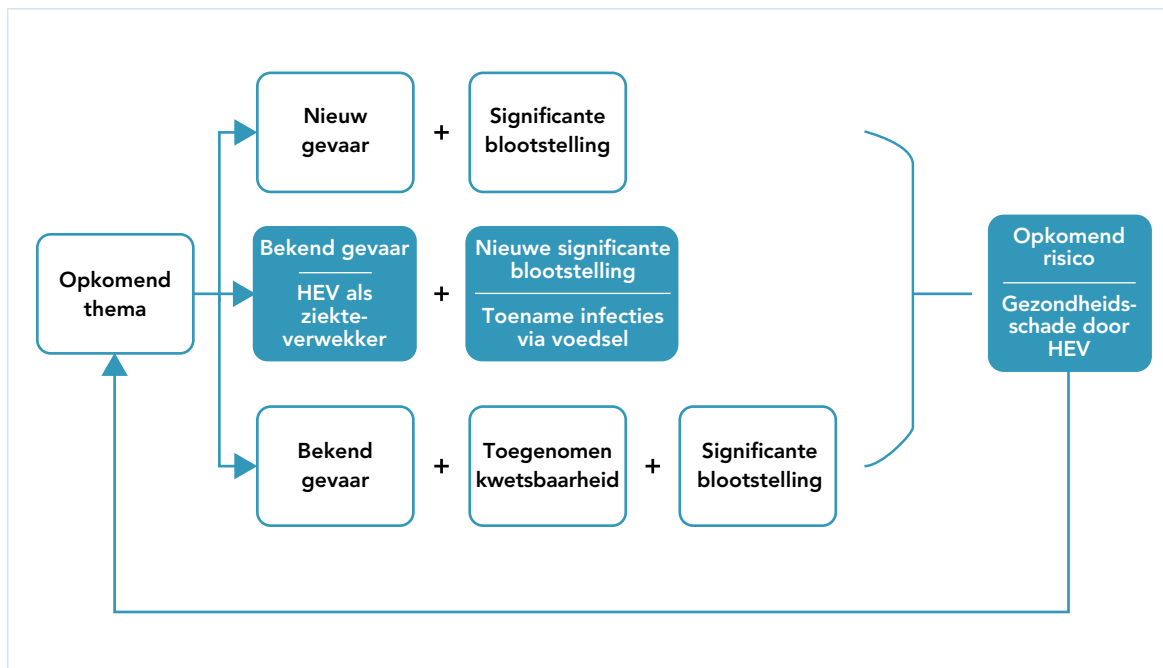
Opkomend thema

Nieuw gevaar + Significante blootstelling

Bekend gevaar

HEV als ziekteverwekker

+

Nieuwe significante blootstelling

Toename infecties via voedsel

Bekend gevaar + Toegenomen kwetsbaarheid + Significante blootstelling

Opkomend risico

Gezondheidsschade door HEV